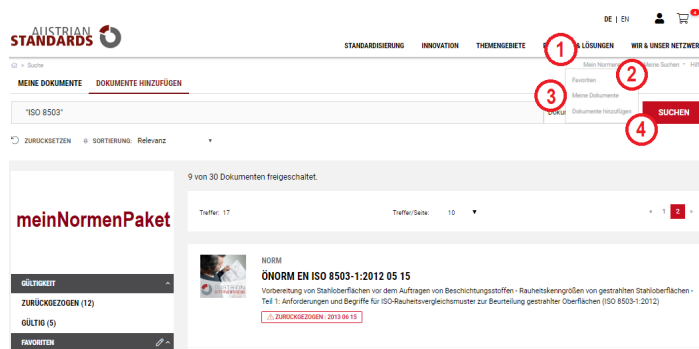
AUSTRIAN STANDARDS

DE | EN

STANDARDISIERUNG INNOVATION THEMENGEBIETE P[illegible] & LÖSUNGEN WIR & UNSER NETZWER

Suche

MEINE DOKUMENTE DOKUMENTE HINZUFÜGEN

Mein Normen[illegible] Meine Suchen Hilf

Favoriten

Meine Dokumente

Dokumente hinzufügen

1

2

3

4

"ISO 8503"

Doku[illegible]

SUCHEN

ZURÜCKSETZEN SORTIERUNG: Relevanz

9 von 30 Dokumenten freigeschaltet.

meinNormenPaket

Treffer: 17

Treffer/Seite: 10

1 2

GÜLTIGKEIT

ZURÜCKGEZOGEN (12)

GÜLTIG (5)

FAVORITEN

NORM

ÖNORM EN ISO 8503-1:2012 05 15

Vorbereitung von Stahloberflächen vor dem Auftragen von Beschichtungsstoffen - Rauheitskenngrößen von gestrahlten Stahloberflächen - Teil 1: Anforderungen und Begriffe für ISO-Rauheitsvergleichsmuster zur Beurteilung gestrahlter Oberflächen (ISO 8503-1:2012)

ZURÜCKGEZOGEN : 2013 06 15